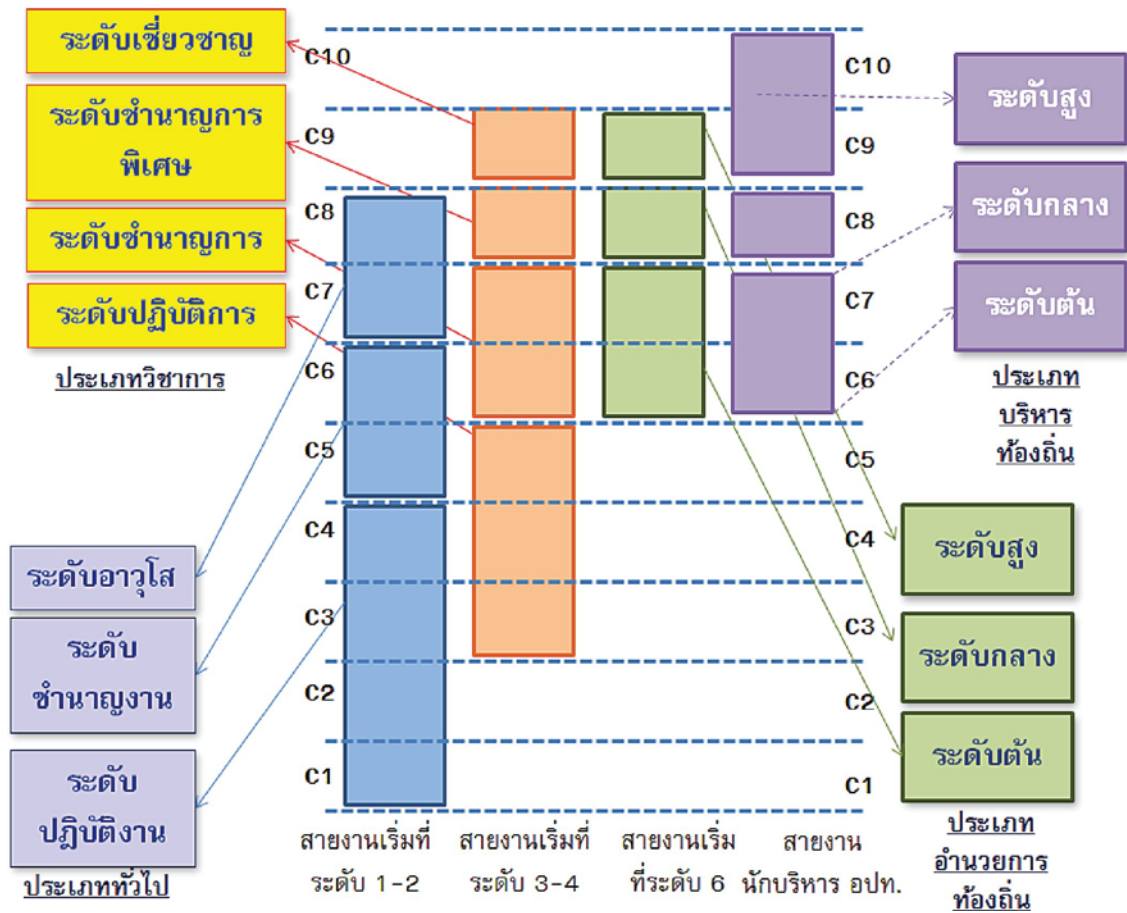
ระดับเชี่ยวชาญ

ระดับชำนาญการพิเศษ

ระดับชำนาญการ

ระดับปฏิบัติการ

ประเภทวิชาการ

ระดับอาวุโส

ระดับชำนาญงาน

ระดับปฏิบัติงาน

ประเภททั่วไป

C10
C9
C8
C7
C6
C5
C4
C3
C2
C1

สายงานเริ่มที่ระดับ 1-2

สายงานเริ่มที่ระดับ 3-4

สายงานเริ่มที่ระดับ 6

สายงานนักบริหาร อปท.

C10
C9
C8
C7
C6
C5
C4
C3
C2
C1

ระดับสูง

ระดับกลาง

ระดับต้น

ประเภทบริหารท้องถิ่น

ระดับสูง

ระดับกลาง

ระดับต้น

ประเภทอำนวยการท้องถิ่น